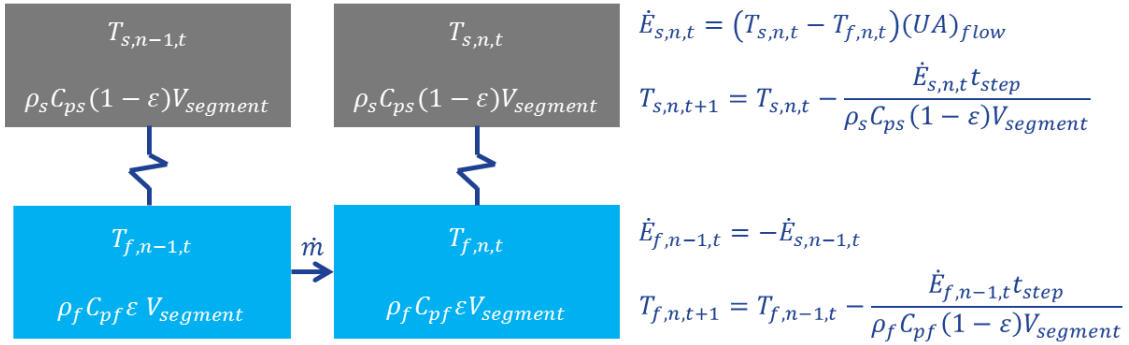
$T_{s,n-1,t}$

$\rho_s C_{ps}(1-\varepsilon)V_{segment}$

$T_{s,n,t}$

$\rho_s C_{ps}(1-\varepsilon)V_{segment}$

$\dot{E}_{s,n,t} = \left(T_{s,n,t} - T_{f,n,t}\right)(UA)_{flow}$

$T_{s,n,t+1} = T_{s,n,t} - \frac{\dot{E}_{s,n,t}\, t_{step}}{\rho_s C_{ps}(1-\varepsilon)V_{segment}}$

$T_{f,n-1,t}$

$\rho_f C_{pf}\,\varepsilon\, V_{segment}$

$\dot{m}$

$T_{f,n,t}$

$\rho_f C_{pf}\,\varepsilon V_{segment}$

$\dot{E}_{f,n-1,t} = -\dot{E}_{s,n-1,t}$

$T_{f,n,t+1} = T_{f,n-1,t} - \frac{\dot{E}_{f,n-1,t}\, t_{step}}{\rho_f C_{pf}(1-\varepsilon)V_{segment}}$